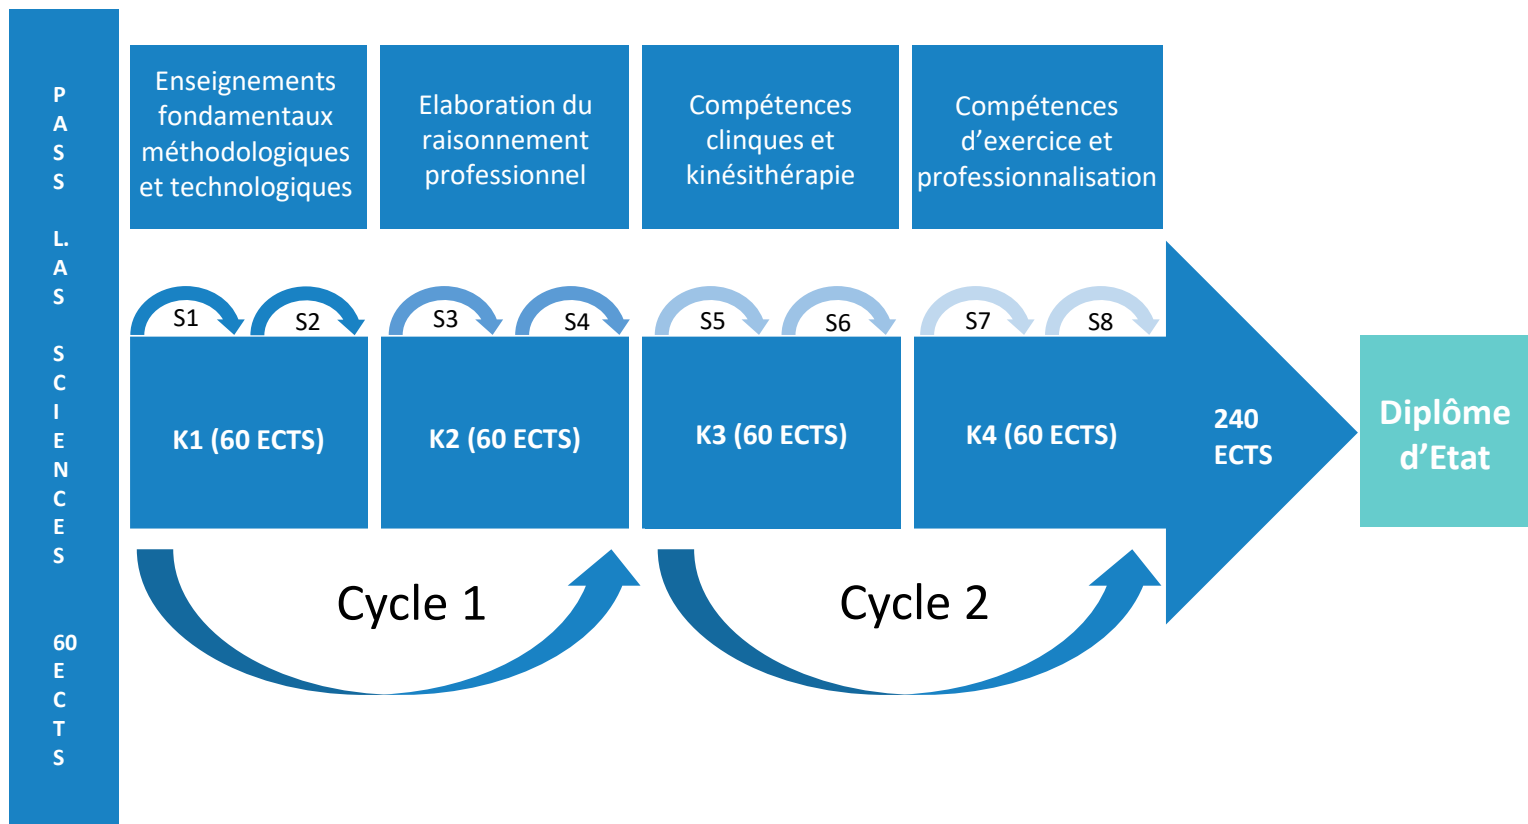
PASS L.AS SCIENCES 60 ECTS

Enseignements fondamentaux méthodologiques et technologiques

Elaboration du raisonnement professionnel

Compétences cliniques et kinésithérapie

Compétences d'exercice et professionnalisation

S1 S2 S3 S4 S5 S6 S7 S8

K1 (60 ECTS)

K2 (60 ECTS)

K3 (60 ECTS)

K4 (60 ECTS)

240 ECTS

Diplôme d'Etat

Cycle 1

Cycle 2